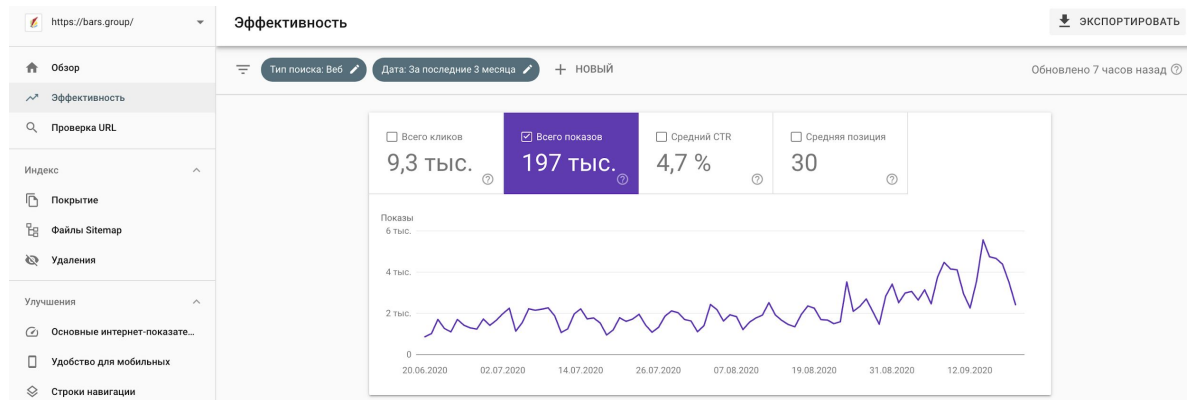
https://bars.group/

Эффективность

ЭКСПОРТИРОВАТЬ

Обзор
Эффективность
Проверка URL

Индекс
Покрытие
Файлы Sitemap
Удаления

Улучшения
Основные интернет-показате...
Удобство для мобильных
Строки навигации

Тип поиска: Веб
Дата: За последние 3 месяца
НОВЫЙ

Обновлено 7 часов назад

Всего кликов
9,3 тыс.

Всего показов
197 тыс.

Средний CTR
4,7 %

Средняя позиция
30

Показы
6 тыс.
4 тыс.
2 тыс.
0
20.06.2020
02.07.2020
14.07.2020
26.07.2020
07.08.2020
19.08.2020
31.08.2020
12.09.2020